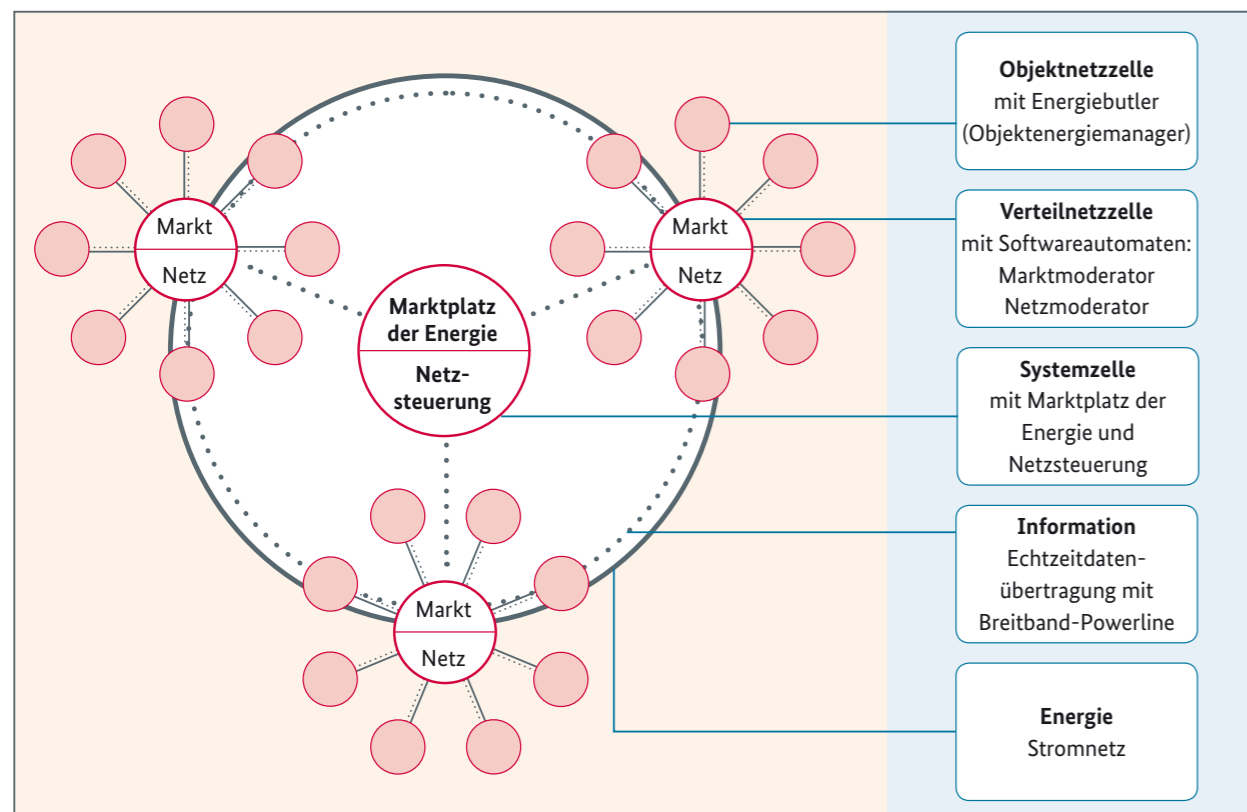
Markt
Netz

Markt
Netz

Marktplatz der Energie
Netzsteuerung

Markt
Netz

**Objektnetzzelle**
mit Energiebutler (Objektenergiemanager)

**Verteilnetzzelle**
mit Softwareautomaten: Marktmoderator Netzmoderator

**Systemzelle**
mit Marktplatz der Energie und Netzsteuerung

**Information**
Echtzeitdatenübertragung mit Breitband-Powerline

**Energie**
Stromnetz